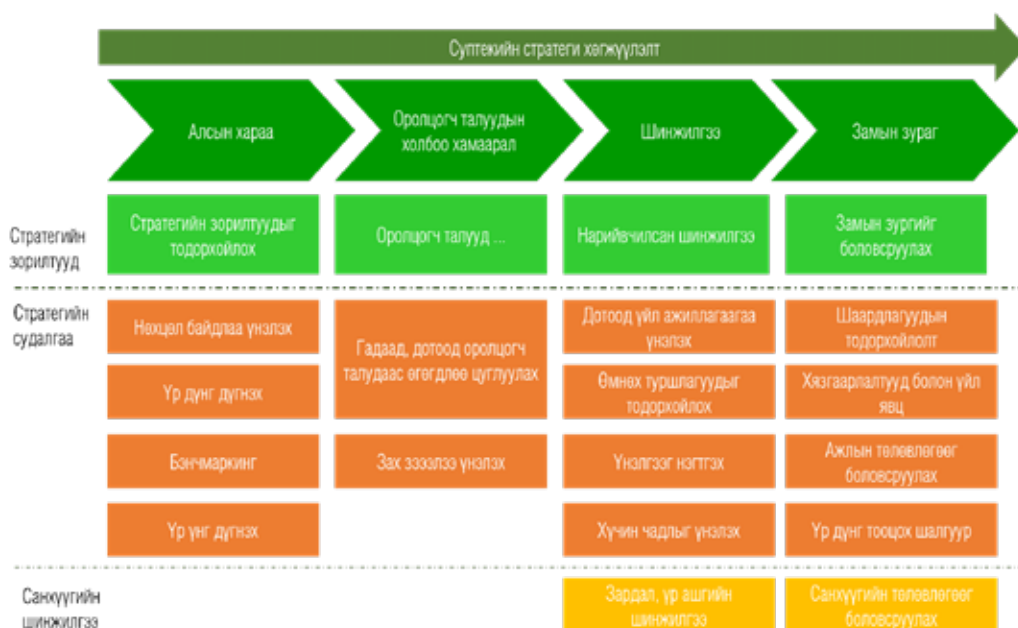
Суптекийн стратеги хөгжүүлэлт

Алсын хараа

Оролцогч талуудын холбоо хамаарал

Шинжилгээ

Замын зураг

Стратегийн зорилтууд

Стратегийн зорилтуудыг тодорхойлох

Оролцогч талууд ...

Нарийвчилсан шинжилгээ

Замын зургийг боловсруулах

Стратегийн судалгаа

Нөхцөл байдлаа үнэлэх

Үр дүнг дүгнэх

Бэнчмаркинг

Үр үнг дүгнэх

Гадаад, дотоод оролцогч талуудаас өгөгдлөө цуглуулах

Зах зээлээ үнэлэх

Дотоод үйл ажиллагаагаа үнэлэх

Өмнөх туршлагуудыг тодорхойлох

Үнэлгээг нэгтгэх

Хүчин чадлыг үнэлэх

Шаардлагуудын тодорхойлолт

Хязгаарлалтууд болон үйл явц

Ажлын төлөвлөгөөг боловсруулах

Үр дүнг тооцох шалгуур

Санхүүгийн шинжилгээ

Зардал, үр ашгийн шинжилгээ

Санхүүгийн төлөвлөгөөг боловсруулах